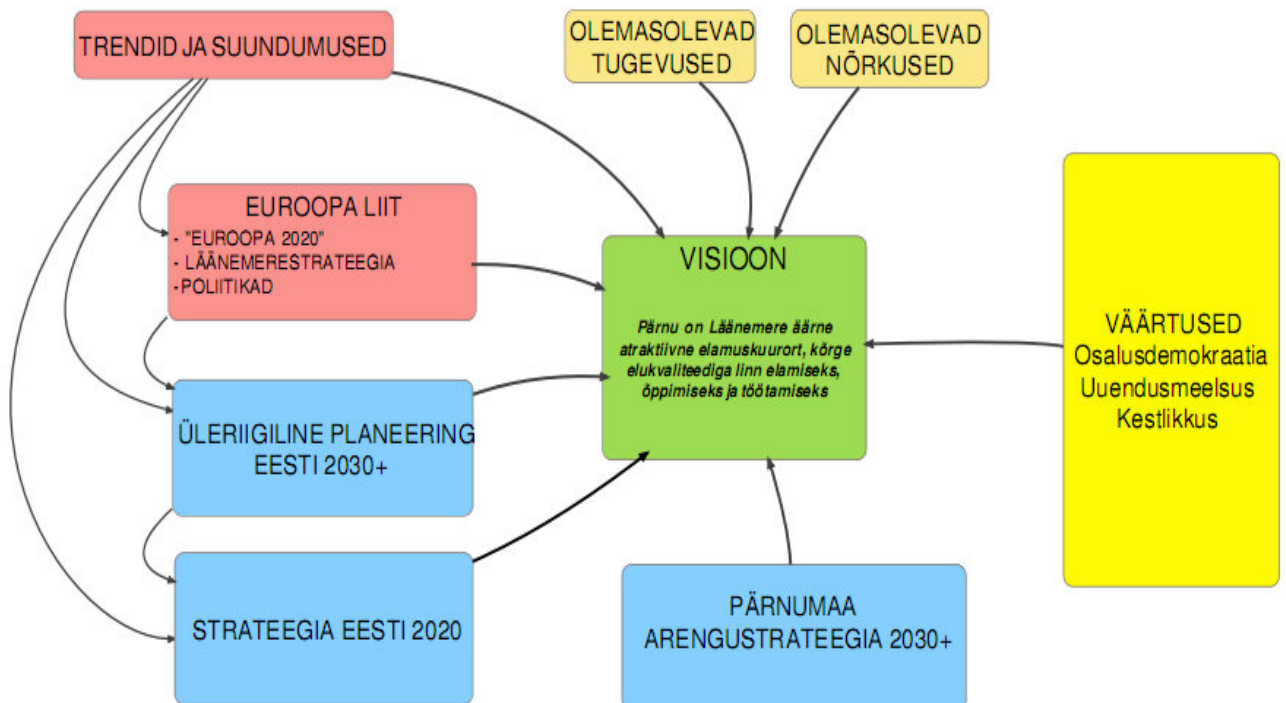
TRENDID JA SUUNDUMUSED

OLEMASOLEVAD TUGEVUSED

OLEMASOLEVAD NÕRKUSED

EUROOPA LIIT
- "EUROOPA 2020"
- LÄÄNEMERESTRATEEGIA
-POLIITIKAD

VISIOON

Pärnu on Läänemere äärne atraktiivne elamuskuurort, kõrge elukvaliteediga linn elamiseks, õppimiseks ja töötamiseks

VÄÄRTUSED
Osalusdemokraatia
Uuendusmeelsus
Kestlikkus

ÜLERIIGILINE PLANEERING EESTI 2030+

STRATEEGIA EESTI 2020

PÄRNUMAA ARENGUSTRATEEGIA 2030+